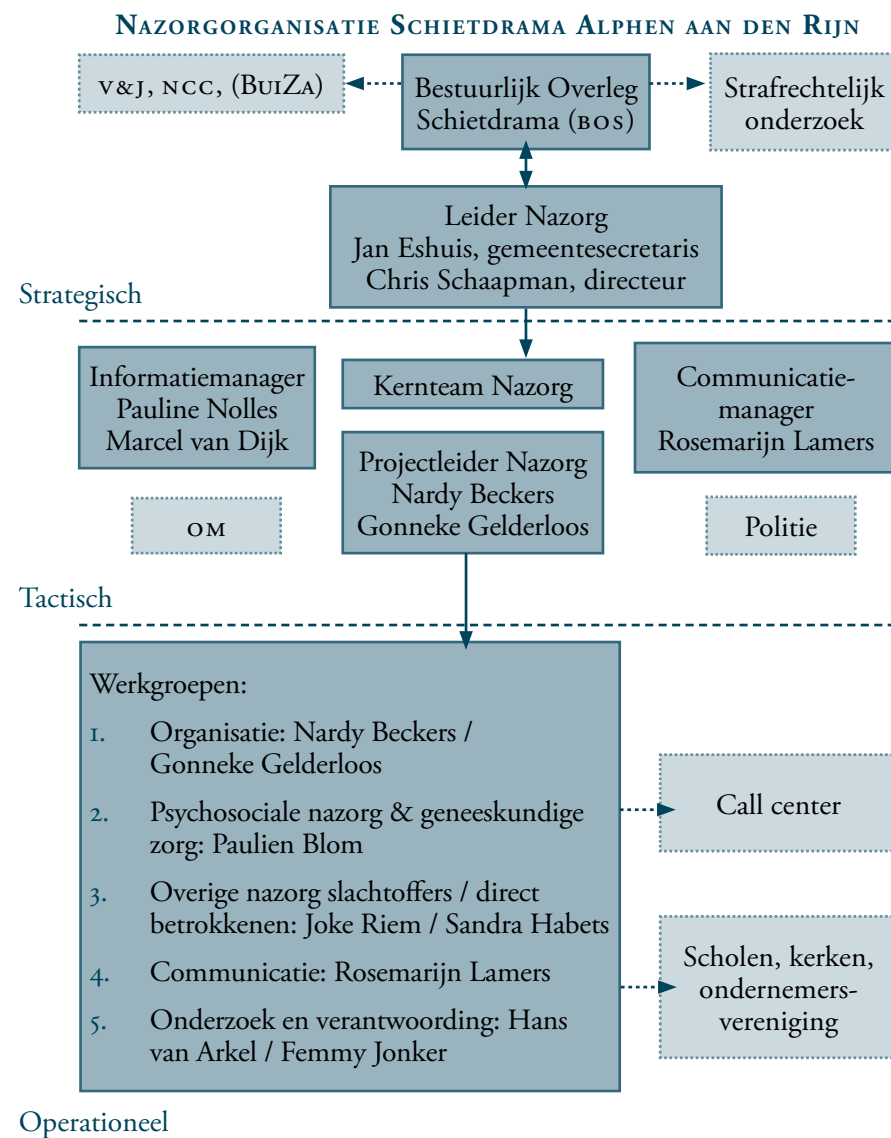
Nazorgorganisatie Schietdrama Alphen aan den Rijn

v&j, ncc, (BuiZa)

Bestuurlijk Overleg Schietdrama (bos)

Strafrechtelijk onderzoek

Leider Nazorg
Jan Eshuis, gemeentesecretaris
Chris Schaapman, directeur

Strategisch

Informatiemanager
Pauline Nolles
Marcel van Dijk

Kernteam Nazorg

Communicatiemanager
Rosemarijn Lamers

Projectleider Nazorg
Nardy Beckers
Gonneke Gelderloos

om

Politie

Tactisch

Werkgroepen:

1. Organisatie: Nardy Beckers / Gonneke Gelderloos

2. Psychosociale nazorg & geneeskundige zorg: Paulien Blom

3. Overige nazorg slachtoffers / direct betrokkenen: Joke Riem / Sandra Habets

4. Communicatie: Rosemarijn Lamers

5. Onderzoek en verantwoording: Hans van Arkel / Femmy Jonker

Call center

Scholen, kerken, ondernemersvereniging

Operationeel